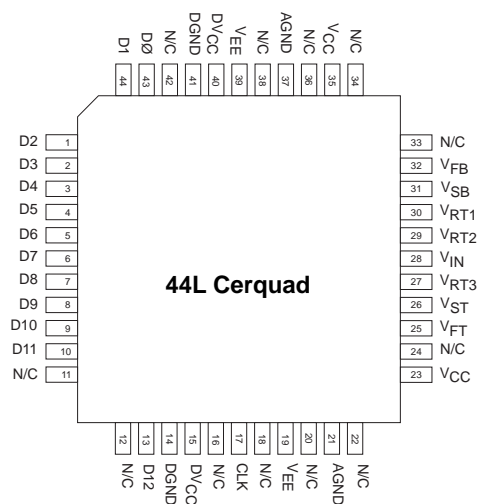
D1 44
DØ 43
N/C 42
DGND 41
DV$_{CC}$ 40
V$_{EE}$ 39
N/C 38
AGND 37
N/C 36
V$_{CC}$ 35
N/C 34

D2 1
D3 2
D4 3
D5 4
D6 5
D7 6
D8 7
D9 8
D10 9
D11 10
N/C 11

33 N/C
32 V$_{FB}$
31 V$_{SB}$
30 V$_{RT1}$
29 V$_{RT2}$
28 V$_{IN}$
27 V$_{RT3}$
26 V$_{ST}$
25 V$_{FT}$
24 N/C
23 V$_{CC}$

44L Cerquad

12 N/C
13 D12
14 DGND
15 DV$_{CC}$
16 N/C
17 CLK
18 N/C
19 V$_{EE}$
20 N/C
21 AGND
22 N/C